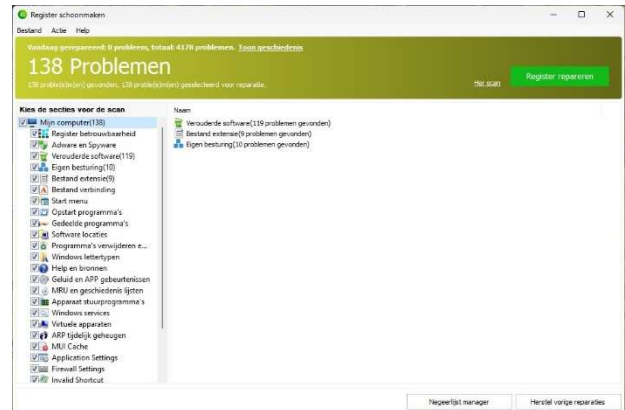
Register schoonmaken

Bestand Actie Help

Vandaag gerepareerd: 0 probleem, totaal: 4178 problemen. Toon geschiedenis

138 Problemen

138 probleem(en) gevonden, 138 probleem(en) geselecteerd voor reparatie.

Her scan

Register repareren

Kies de secties voor de scan

Mijn computer(138)
Register betrouwbaarheid
Adware en Spyware
Verouderde software(119)
Eigen besturing(10)
Bestand extensie(9)
Bestand verbinding
Start menu
Opstart programma's
Gedeelde programma's
Software locaties
Programma's verwijderen e...
Windows lettertypen
Help en bronnen
Geluid en APP gebeurtenissen
MRU en geschiedenis lijsten
Apparaat stuurprogramma's
Windows services
Virtuele apparaten
ARP tijdelijk geheugen
MUI Cache
Application Settings
Firewall Settings
Invalid Shortcut

Naam

Verouderde software(119 problemen gevonden)
Bestand extensie(9 problemen gevonden)
Eigen besturing(10 problemen gevonden)

Negeerlijst manager

Herstel vorige reparaties